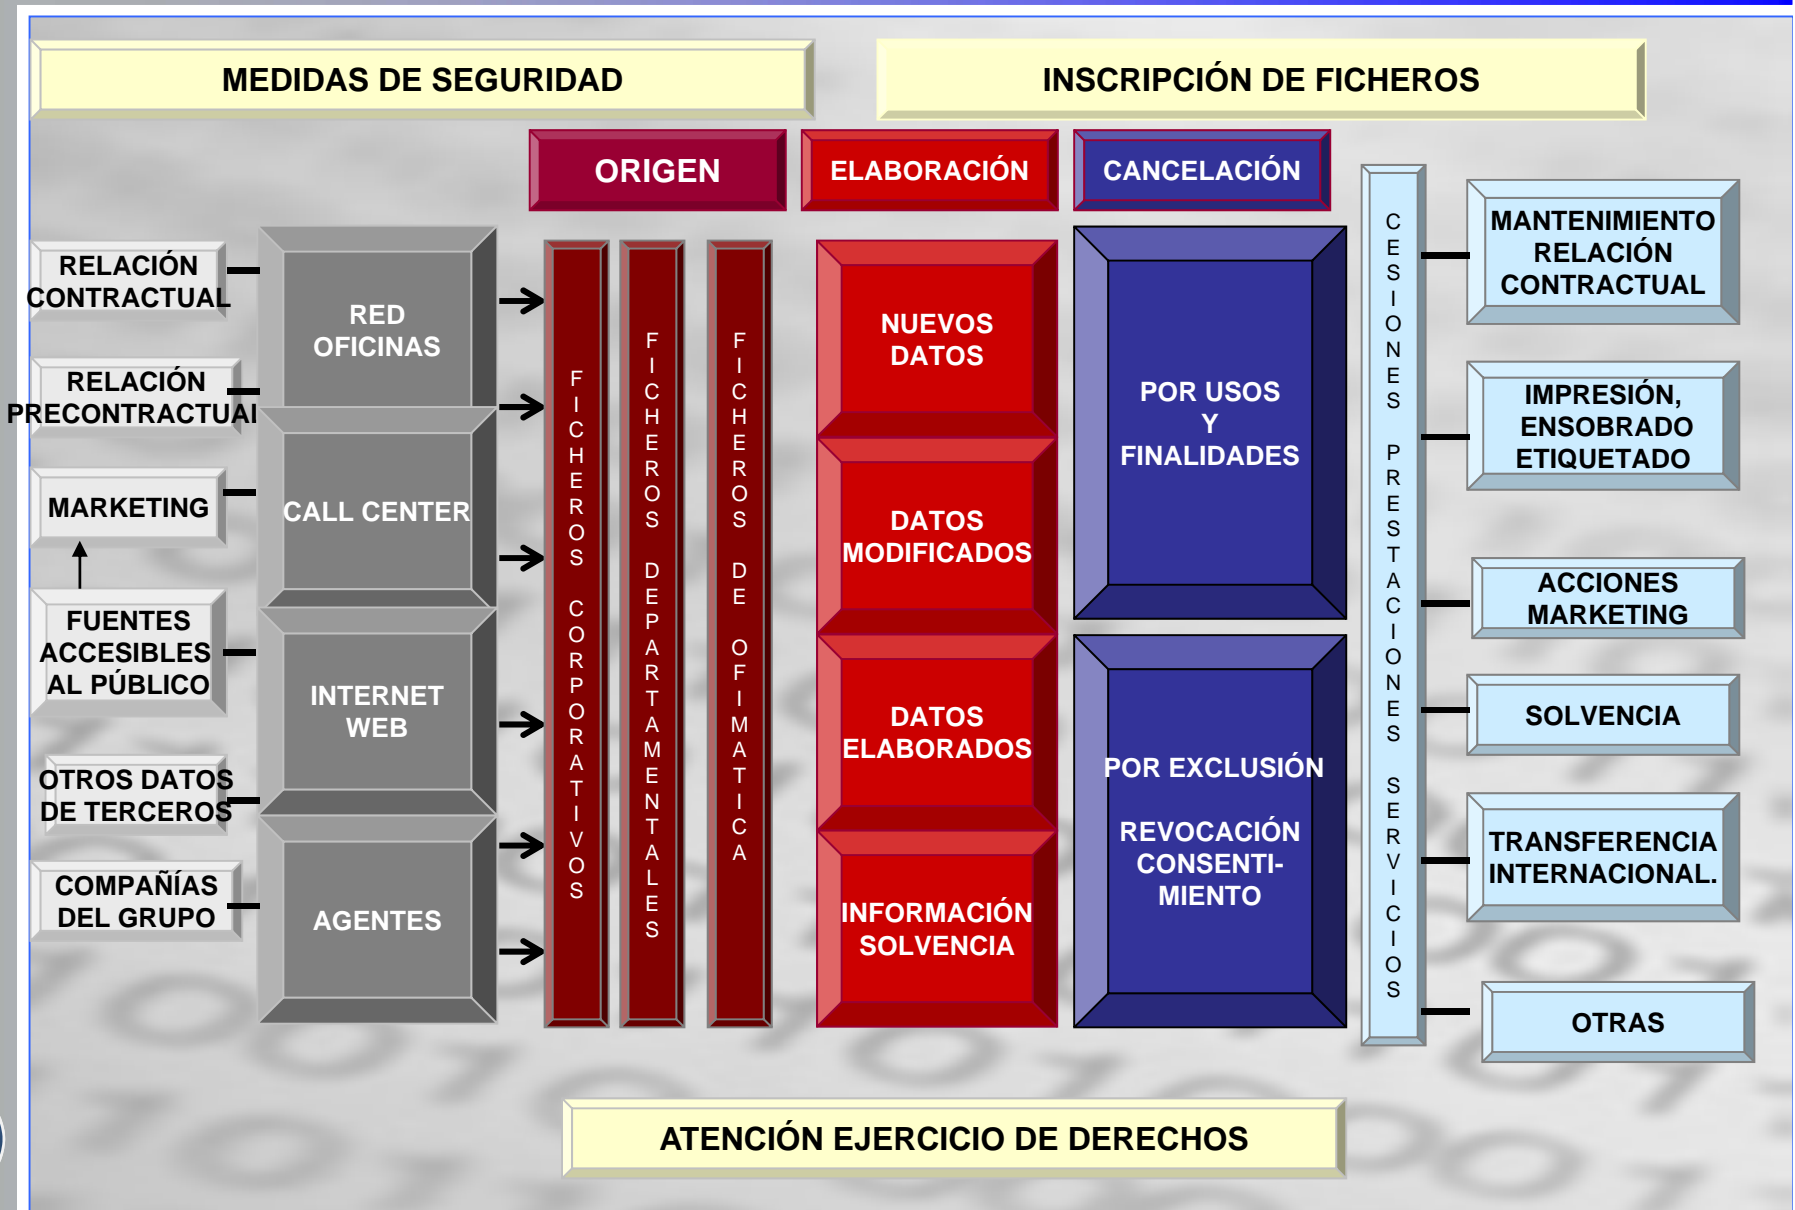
MEDIDAS DE SEGURIDAD

INSCRIPCIÓN DE FICHEROS

ORIGEN

ELABORACIÓN

CANCELACIÓN

RELACIÓN CONTRACTUAL

RELACIÓN PRECONTRACTUAl

MARKETING

FUENTES ACCESIBLES AL PÚBLICO

OTROS DATOS DE TERCEROS

COMPAÑÍAS DEL GRUPO

RED OFICINAS

CALL CENTER

INTERNET WEB

AGENTES

FICHEROS CORPORATIVOS

FICHEROS DEPARTAMENTALES

FICHEROS DE OFIMATICA

NUEVOS DATOS

DATOS MODIFICADOS

DATOS ELABORADOS

INFORMACIÓN SOLVENCIA

POR USOS Y FINALIDADES

POR EXCLUSIÓN

REVOCACIÓN CONSENTI-MIENTO

CESIONES PRESTACIONES SERVICIOS

MANTENIMIENTO RELACIÓN CONTRACTUAL

IMPRESIÓN, ENSOBRADO ETIQUETADO

ACCIONES MARKETING

SOLVENCIA

TRANSFERENCIA INTERNACIONAL.

OTRAS

ATENCIÓN EJERCICIO DE DERECHOS